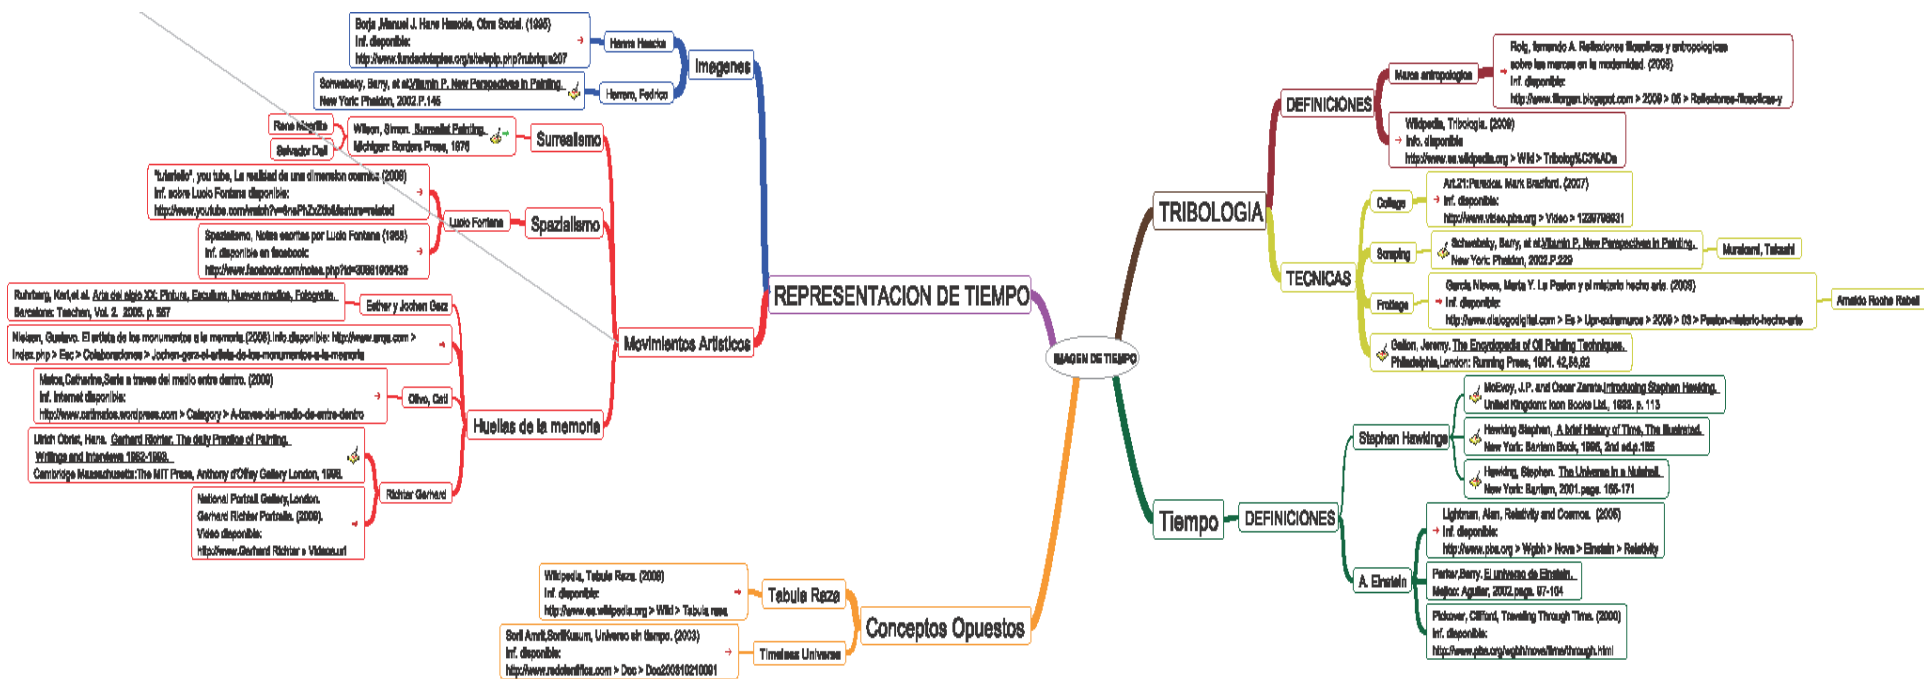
IMAGEN DE TIEMPO

REPRESENTACION DE TIEMPO

Imagenes

Hanna Hoecks

Borja ,Manuel J. Hare Hoecks, Obra Social. (1995)
Inf. disponible:
http://www.fundaciotapies.org/site/spip.php?rubrique207

Herrero, Federico

Schwabsky, Barry, et al.Vitamin P. New Perspectives in Painting.
New York: Phaidon, 2002.P.146

Surrealismo

Rene Magritte

Salvador Dali

Wilson, Simon. Surrealist Painting.
Michigan: Borders Press, 1976

Spazialismo

Lucio Fontana

"lutarello", you tube, La realidad de una dimension cosmica (2008)
Inf. sobre Lucio Fontana disponible:
http://www.youtube.com/watch?v=6nePhZxZtb4&feature=related

Spazialismo, Notas escritas por Lucio Fontana (1958)
Inf. disponible en facebook:
http://www.facebook.com/notes.php?id=30861805439

Movimientos Artisticos

Esther y Jochen Gerz

Ruhrberg, Karl,et al. Arte del siglo XX: Pintura, Escultura, Nuevos medios, Fotografia.
Barcelona: Taschen, Vol. 2. 2005. p. 557

Nielsen, Gustavo. El artista de los monumentos a la memoria.(2006).Info.disponible: http://www.arqa.com > index.php > Esc > Colaboraciones > Jochen-gerz-el-artista-de-los-monumentos-a-la-memoria

Huellas de la memoria

Olivo, Cati

Matos,Catharina,Serie a traves del medio entre dentro. (2009)
Inf. internet disponible:
http://www.catimatos.wordpress.com > Category > A-traves-del-medio-de-entre-dentro

Richter Gerhard

Ulrich Obrist, Hans. Gerhard Richter. The daily Practice of Painting.
Writings and Interviews 1962-1993.
Cambridge Massachusetts:The MIT Press, Anthony d'Offay Gallery London, 1995.

National Portrait Gallery,London.
Gerhard Richter Portraits. (2009).
Video disponible:
http://www.Gerhard Richter > Videos.url

Conceptos Opuestos

Tabula Raza

Wikipedia, Tabula Raza. (2008)
Inf. disponible:
http://www.es.wikipedia.org > Wiki > Tabula rasa

Timeless Universe

Sori Amrit.SoriKusum, Universo sin tiempo. (2003)
Inf. disponible:
http://www.redcientifica.com > Doc > Doc200310210001

TRIBOLOGIA

DEFINICIONES

Marca antropologica

Roig, fernando A. Reflexiones filosoficas y antropologicas
sobre las marcas en la modernidad. (2008)
Inf. disponible:
http://www.lforgan.blogspot.com > 2009 > 05 > Reflexiones-filosoficas-y

Wikipedia, Tribologia. (2009)
Info. disponible
http://www.es.wikipedia.org > Wiki > Tribolog%C3%ADa

TECNICAS

Collage

Art.21:Paradox. Mark Bradford. (2007)
Inf. disponible:
http://www.video.pbs.org > Video > 1239798631

Scraping

Schwabsky, Barry, et al.Vitamin P. New Perspectives in Painting.
New York: Phaidon, 2002.P.229

Murakami, Takashi

Frottage

Garcia Nieves, Maria Y. La Pasion y el misterio hecho arte. (2005)
Inf. disponible:
http://www.dialogodigital.com > Es > Upr-extramuros > 2009 > 03 > Pasion-misterio-hecho-arte

Amaldo Roche Rabell

Galton, Jeremy. The Encyclopedia of Oil Painting Techniques.
Philadelphia,London: Running Press, 1991. 42,58,92

Tiempo

DEFINICIONES

Stephen Hawkinge

McEvoy, J.P. and Oscar Zarate.Introducing Stephen Hawking.
United Kingdom: Icon Books Ltd., 1999. p. 113

Hawking Stephen, A brief History of Time, The illustrated.
New York: Bantam Book, 1996, 2nd ed.p.185

Hawking, Stephen. The Universe in a Nutshell.
New York: Bantam, 2001.page. 165-171

A. Einstein

Lightman, Alan, Relativity and Cosmos. (2005)
Inf. disponible:
http://www.pbs.org > Wgbh > Nova > Einstein > Relativity

Parker,Barry. El universo de Einstein.
Mejico: Aguilar, 2002.page. 97-104

Pickover, Clifford, Traveling Through Time. (2000)
Inf. disponible:
http://www.pbs.org/wgbh/nova/time/through.html